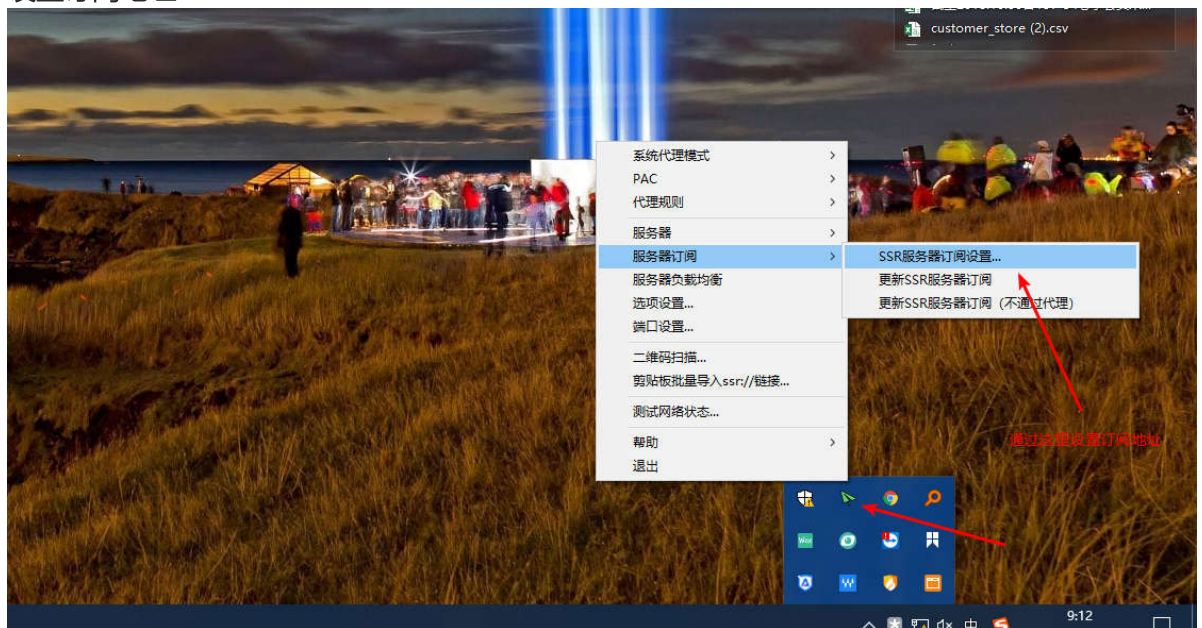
customer_store (2).csv

系统代理模式
PAC
代理规则
服务器
服务器订阅
服务器负载均衡
选项设置...
端口设置...
二维码扫描...
剪贴板批量导入ssr://链接...
测试网络状态...
帮助
退出

SSR服务器订阅设置...
更新SSR服务器订阅
更新SSR服务器订阅（不通过代理）

通过这里设置订阅地址

9:12
中